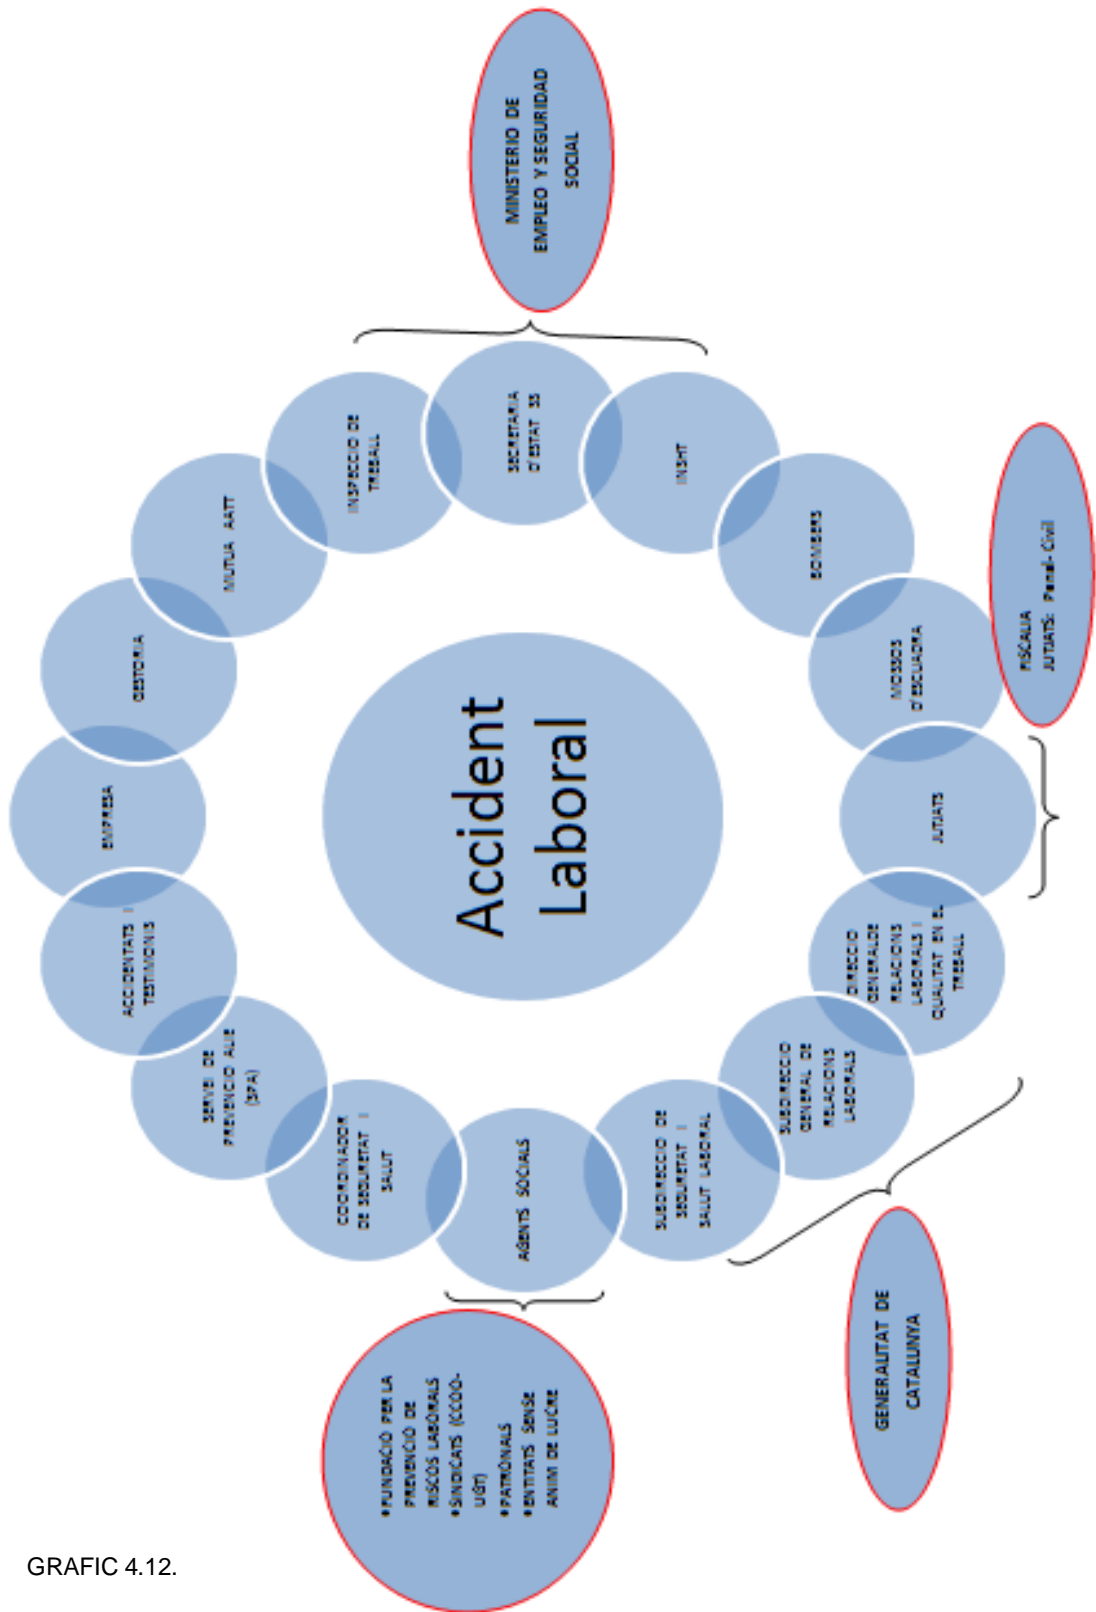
MINISTERIO DE EMPLEO Y SEGURIDAD SOCIAL

INSPECCIÓ DE TREBALL

SECRETARIA D'ESTAT SS

INSHT

BOMBERS

MOSSOS D'ESQUADRA

FISCALIA JUTJATS: Penal- Civil

JUTJATS

DIRECCIÓ GENERAL DE RELACIONS LABORALS I QUALITAT EN EL TREBALL

SUBDIRECCIÓ GENERAL DE RELACIONS LABORALS

SUBDIRECCIÓ DE SEGURETAT I SALUT LABORAL

GENERALITAT DE CATALUNYA

AGENTS SOCIALS

•FUNDACIÓ PER LA PREVENCIÓ DE RISCOS LABORALS •SINDICATS (CCOO-UGT) •PATRONALS •ENTITATS SENSE ANIM DE LUCRE

COORDINADOR DE SEGURETAT I SALUT

SERVEI DE PREVENCIÓ ALIE (SPA)

ACCIDENTATS I TESTIMONIS

EMPRESA

GESTORIA

MUTUA AATT

Accident Laboral

GRAFIC 4.12.